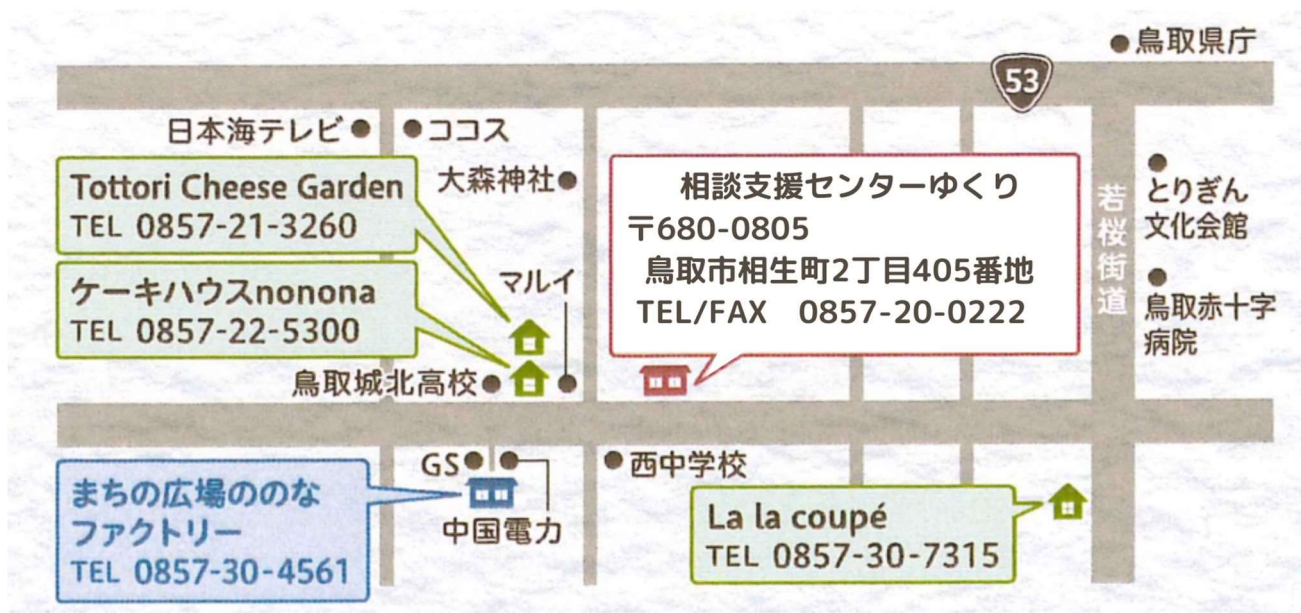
鳥取県庁

53

日本海テレビ

ココス

Tottori Cheese Garden
TEL 0857-21-3260

大森神社

相談支援センターゆくり
〒680-0805
鳥取市相生町2丁目405番地
TEL/FAX 0857-20-0222

若桜街道

とりぎん文化会館

鳥取赤十字病院

ケーキハウスnonona
TEL 0857-22-5300

マルイ

鳥取城北高校

GS

西中学校

まちの広場ののなファクトリー
TEL 0857-30-4561

中国電力

La la coupé
TEL 0857-30-7315